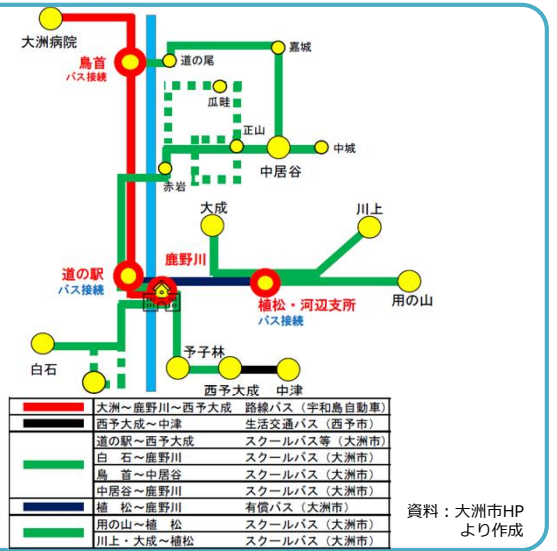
大洲病院

鳥首
バス接続

道の尾

嘉城

瓜畦

正山

中城

赤岩

中居谷

大成

川上

鹿野川

道の駅
バス接続

植松・河辺支所
バス接続

用の山

白石

予子林

西予大成

中津

| | |
|---|---|
| | 大洲～鹿野川～西予大成 路線バス（宇和島自動車） |
| | 西予大成～中津 生活交通バス（西予市） |
| | 道の駅～西予大成 スクールバス等（大洲市） |
| | 白 石～鹿野川 スクールバス（大洲市） |
| | 鳥 首～中居谷 スクールバス（大洲市） |
| | 中居谷～鹿野川 スクールバス（大洲市） |
| | 植 松～鹿野川 有償バス（大洲市） |
| | 用の山～植 松 スクールバス（大洲市） |
| | 川上・大成～植松 スクールバス（大洲市） |

資料：大洲市HP
より作成